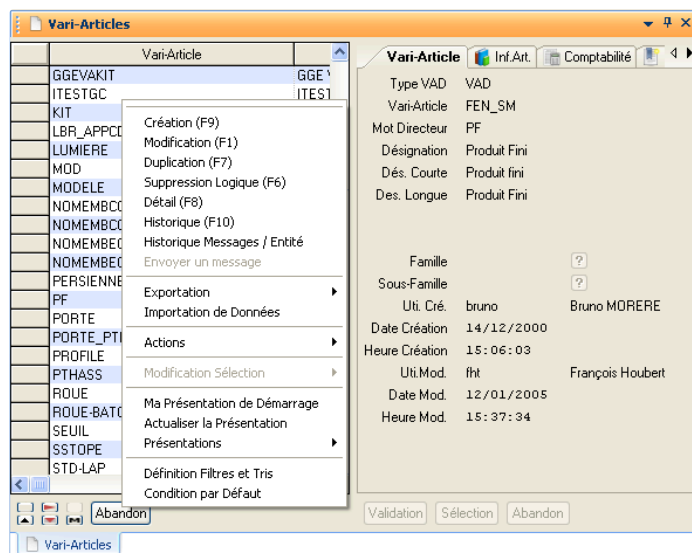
Vari-Articles

Vari-Article
GGEVAKIT GGE
ITESTGC ITES
KIT
LBR_APPCD
LUMIERE
MOD
MODELE
NOMEMBCC
NOMEMBCC
NOMEMBEC
NOMEMBEC
PERSIENNE
PF
PORTE
PORTE_PTI
PROFILE
PTHASS
ROUE
ROUE-BATC
SEUIL
SSTOPE
STD-LAP

Création (F9)
Modification (F1)
Duplication (F7)
Suppression Logique (F6)
Détail (F8)
Historique (F10)
Historique Messages / Entité
Envoyer un message
Exportation
Importation de Données
Actions
Modification Sélection
Ma Présentation de Démarrage
Actualiser la Présentation
Présentations
Définition Filtres et Tris
Condition par Défaut

Abandon

Vari-Article | Inf.Art. | Comptabilité

| | | |
|---|---|---|
| Type VAD | VAD | |
| Vari-Article | FEN_SM | |
| Mot Directeur | PF | |
| Désignation | Produit Fini | |
| Dés. Courte | Produit fini | |
| Des. Longue | Produit Fini | |
| Famille | | ? |
| Sous-Famille | | ? |
| Uti. Cré. | bruno | Bruno MORERE |
| Date Création | 14/12/2000 | |
| Heure Création | 15:06:03 | |
| Uti.Mod. | fht | François Houbert |
| Date Mod. | 12/01/2005 | |
| Heure Mod. | 15:37:34 | |

Validation | Sélection | Abandon

Vari-Articles